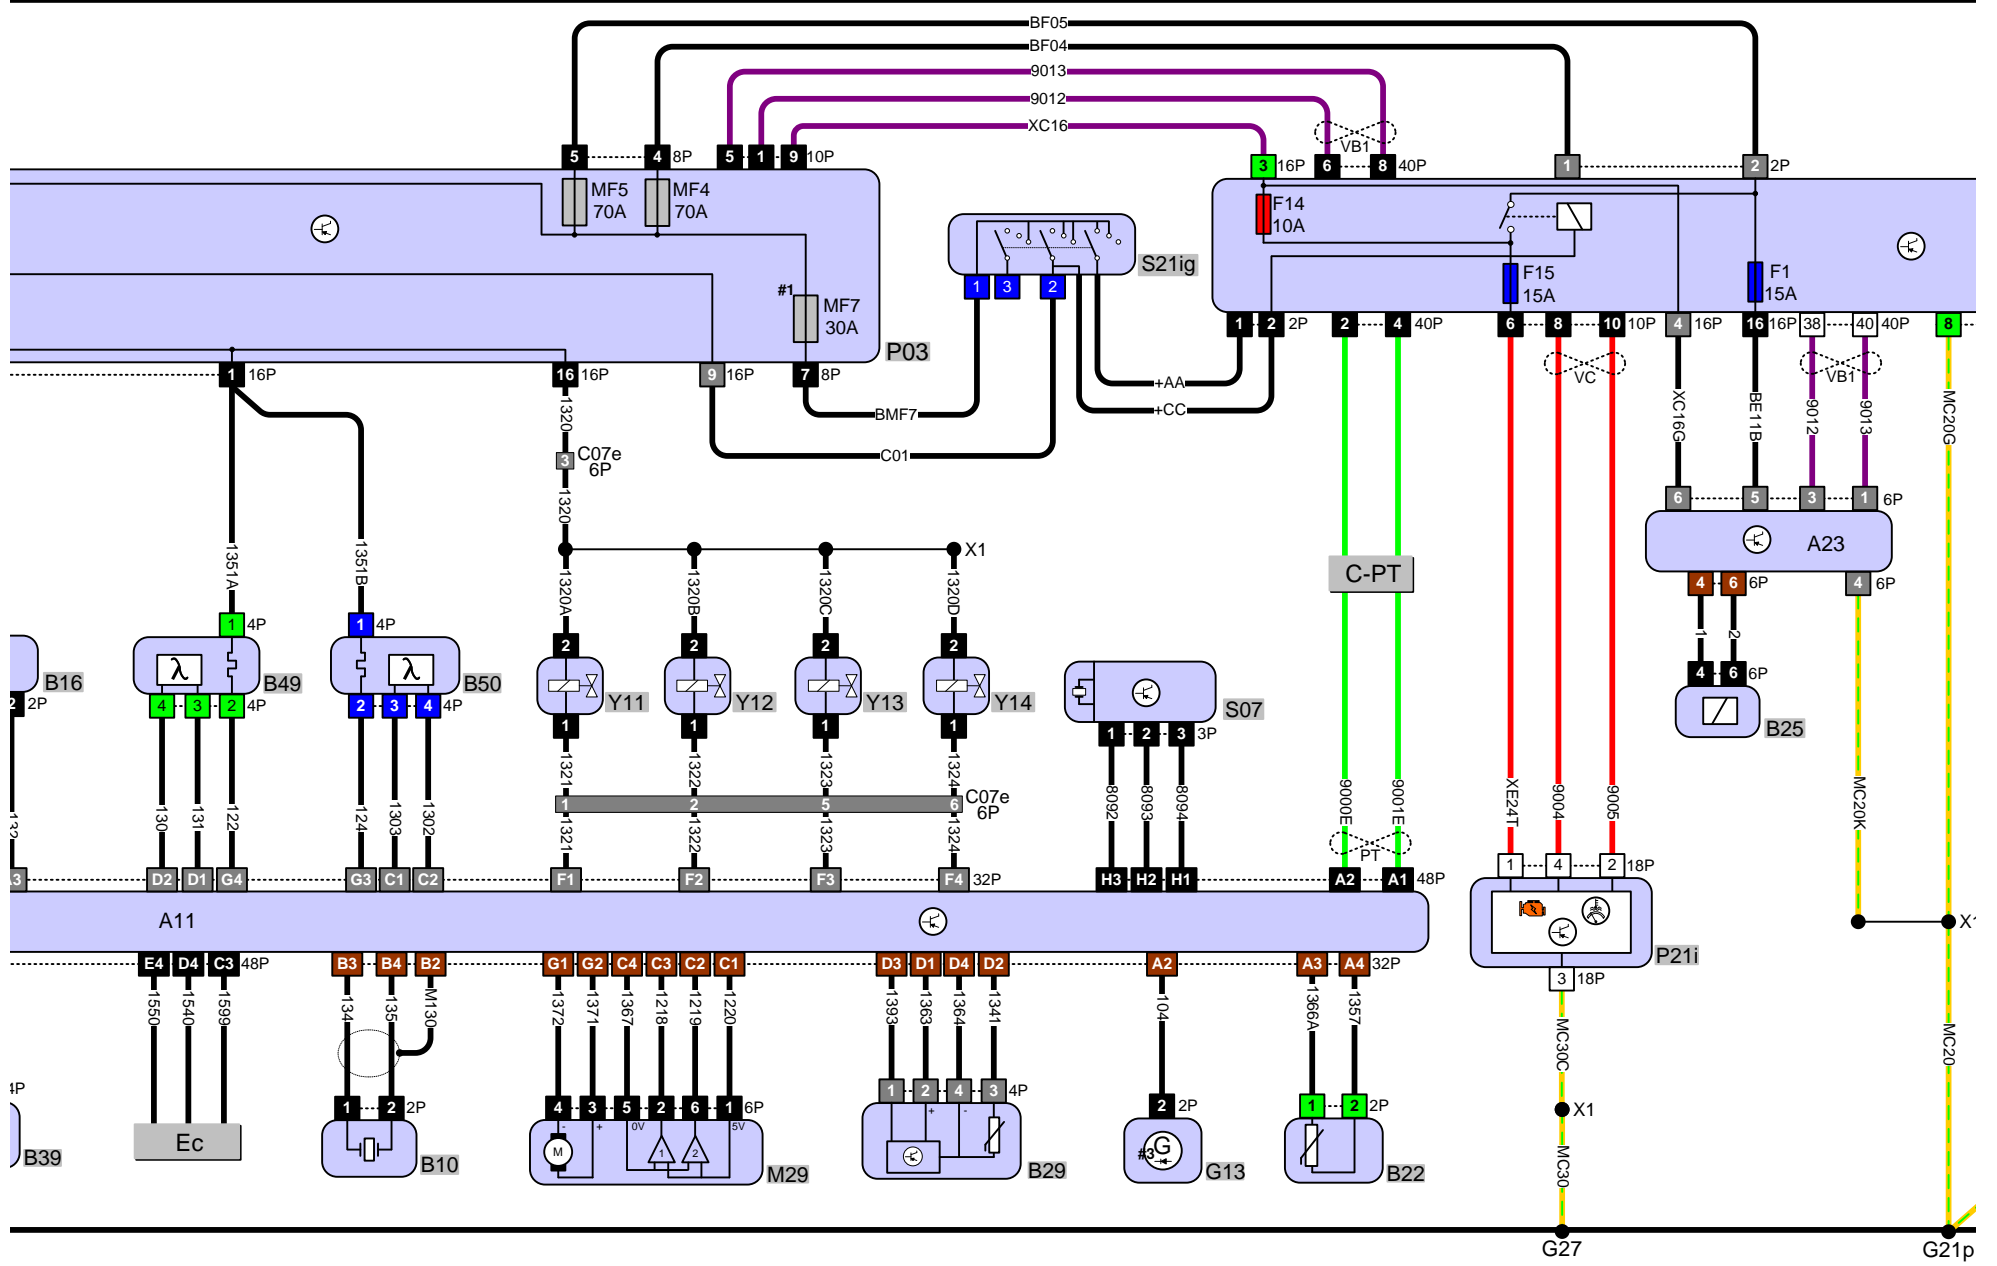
BF05
BF04
9013
9012
XC16
VB1
5 4 8P 5 1 9 10P
3 16P 6 8 40P 1 2 2P
MF5 70A
MF4 70A
F14 10A
F15 15A
F1 15A
S21ig
1 3 2
#1
MF7 30A
P03
1 16P 16 16P 9 16P 7 8P
1 2 2P 2 4 40P 6 8 10 10P 4 16P 16 16P 38 40 40P 8
+AA
+CC
BMF7
C01
VC
VB1
XC16G
BE11B
9012
9013
MC20G
1320
3 C07e 6P
1320
6 5 3 1 6P
A23
X1
1320A
1320B
1320C
1320D
1351A
1351B
C-PT
4 6 6P 4 6P
1 2
1 4P
1 4P
4 6 6P
B16
2 2P
B49
B50
4 3 2 4P
2 3 4 4P
2 2 2 2
Y11 Y12 Y13 Y14
1 1 1 1
S07
1 2 3 3P
B25
1321
1322
1323
1324
1 2 5 6 C07e 6P
1321
1322
1323
1324
130
131
122
124
1303
1302
8092
8093
8094
9000E
9001E
XE24T
9004
9005
MC20K
PT
1 4 2 18P
D2 D1 G4 G3 C1 C2 F1 F2 F3 F4 32P H3 H2 H1 A2 A1 48P
A11
X1
P21i
E4 D4 C3 48P B3 B4 B2 G1 G2 C4 C3 C2 C1 D3 D1 D4 D2 A2 A3 A4 32P
3 18P
1550
1540
1599
134
135
M130
1372
1371
1367
1218
1219
1220
1393
1363
1364
1341
104
1366A
1357
MC30C
X1
4P
1 2 2P
4 3 5 2 6 1 6P
1 2 4 3 4P
2 2P
1 2 2P
MC30
MC20
B39
Ec
B10
M
0V
5V
M29
B29
#3
G
G13
B22
G27
G21p